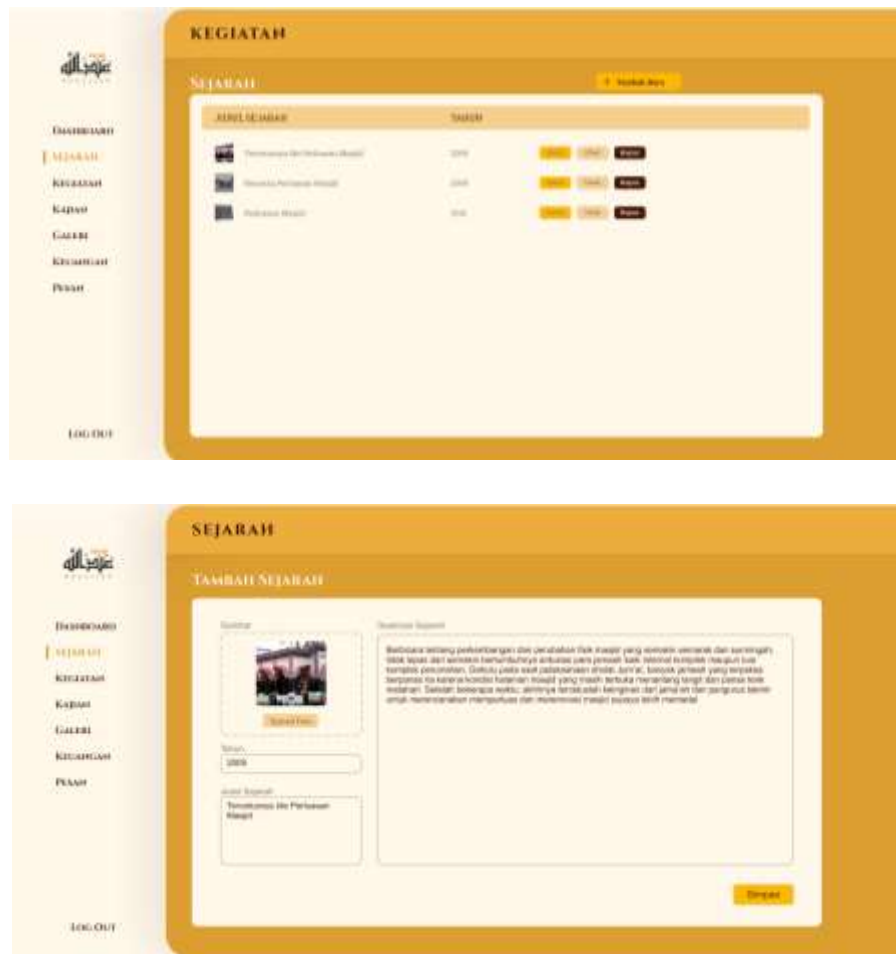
KEGIATAN

SEJARAH

+ Tambah Baru

| JUDUL SEJARAH | TAHUN | |
|---|---|---|
| Terwujudnya Ide Perluasan Masjid | 2009 | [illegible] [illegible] Hapus |
| Renovasi Perluasan Masjid | 2009 | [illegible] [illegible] Hapus |
| Perluasan Masjid | 2010 | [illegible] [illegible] Hapus |

DASHBOARD
SEJARAH
KEGIATAN
KAJIAN
GALERI
KEUANGAN
PESAN

LOG OUT

SEJARAH

TAMBAH SEJARAH

Gambar

Tambah Foto

Tahun
2009

Judul Sejarah
Terwujudnya Ide Perluasan Masjid

Deskripsi Sejarah

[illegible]

Simpan

DASHBOARD
SEJARAH
KEGIATAN
KAJIAN
GALERI
KEUANGAN
PESAN

LOG OUT